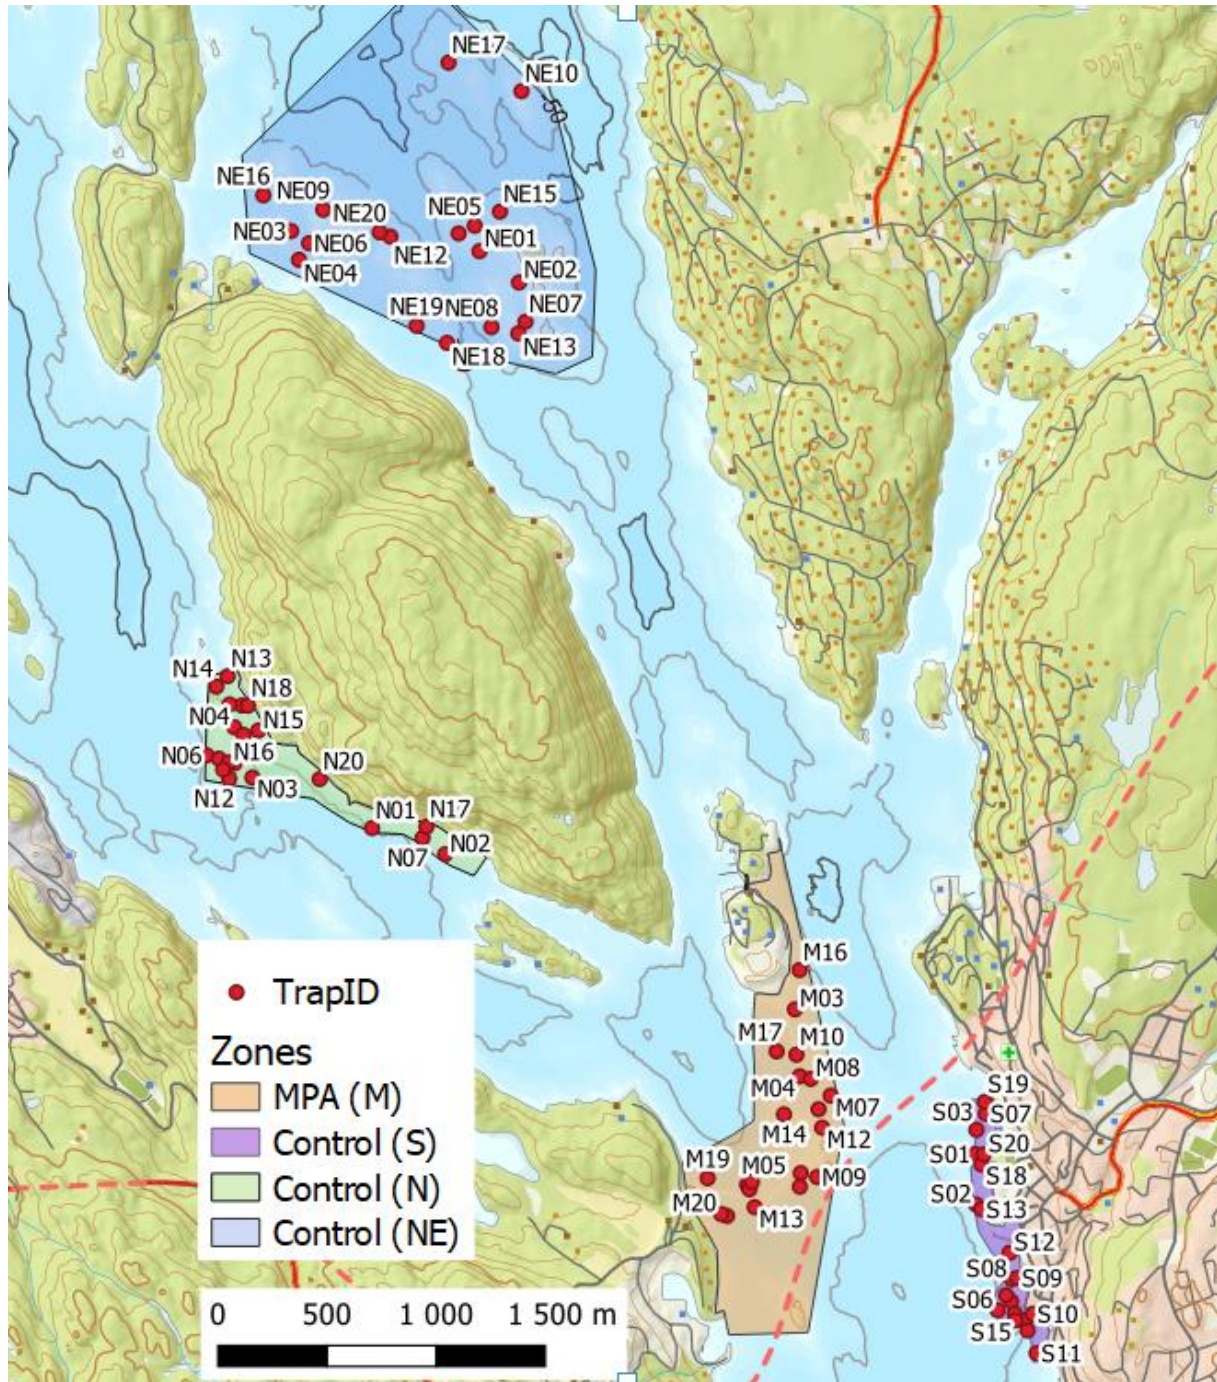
NE17
NE10
50
NE16
NE09
NE20
NE05
NE15
NE03
NE06
NE12
NE01
NE04
NE02
NE19
NE08
NE07
NE18
NE13

N14
N13
N18
N04
N15
N06
N16
N12
N03
N20
N01
N17
N07
N02

M16
M03
M17
M10
M08
M04
M07
M14
M12
M19
M05
M09
M20
M13

S19
S03
S07
S01
S20
S18
S02
S13
S12
S08
S09
S06
S10
S15
S11

TrapID
Zones
MPA (M)
Control (S)
Control (N)
Control (NE)

0 500 1 000 1 500 m